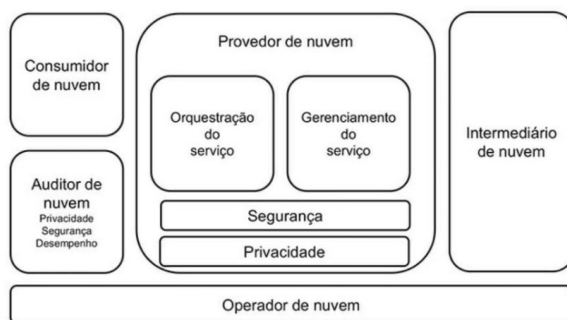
Consumidor de nuvem

Auditor de nuvem
Privacidade
Segurança
Desempenho

Provedor de nuvem

Orquestração do serviço

Gerenciamento do serviço

Segurança

Privacidade

Intermediário de nuvem

Operador de nuvem